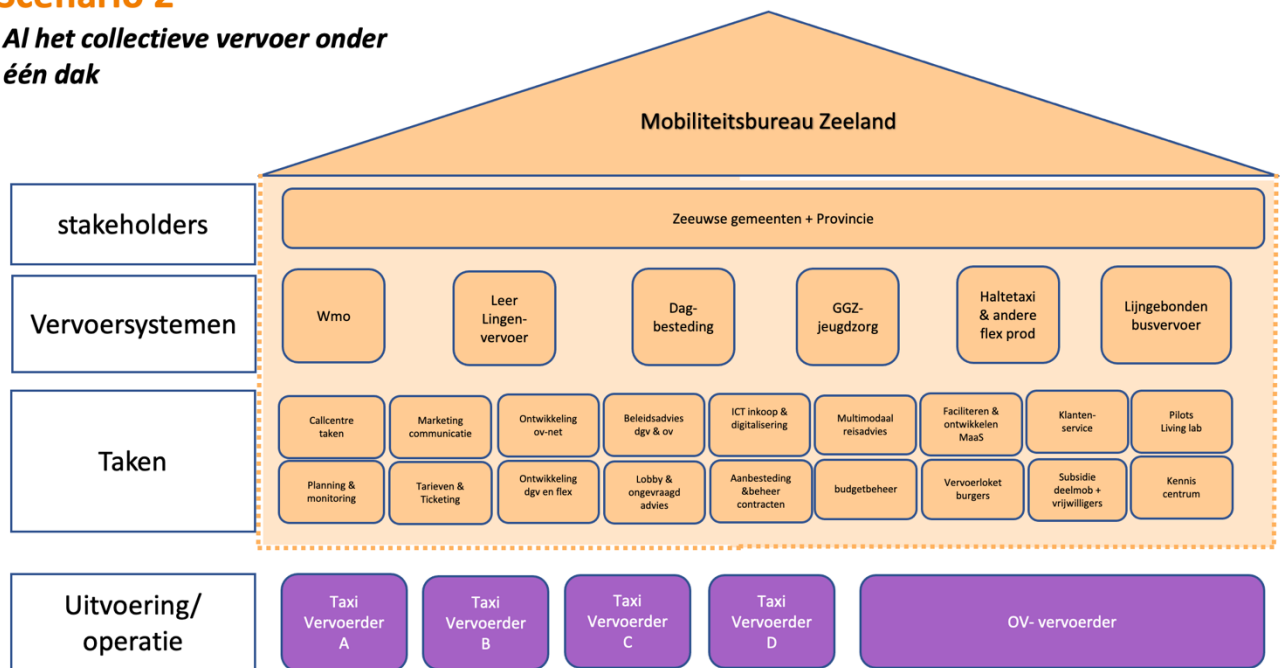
Scenario 2
Al het collectieve vervoer onder één dak

Mobiliteitsbureau Zeeland

stakeholders

Zeeuwse gemeenten + Provincie

Vervoersystemen

Wmo

Leer Lingen-vervoer

Dag-besteding

GGZ-jeugdzorg

Haltetaxi & andere flex prod

Lijngebonden busvervoer

Taken

Callcentre taken

Marketing communicatie

Ontwikkeling ov-net

Beleidsadvies dgv & ov

ICT inkoop & digitalisering

Multimodaal reisadvies

Faciliteren & ontwikkelen MaaS

Klanten-service

Pilots Living lab

Planning & monitoring

Tarieven & Ticketing

Ontwikkeling dgv en flex

Lobby & ongevraagd advies

Aanbesteding &beheer contracten

budgetbeheer

Vervoerloket burgers

Subsidie deelmob + vrijwilligers

Kennis centrum

Uitvoering/ operatie

Taxi Vervoerder A

Taxi Vervoerder B

Taxi Vervoerder C

Taxi Vervoerder D

OV- vervoerder